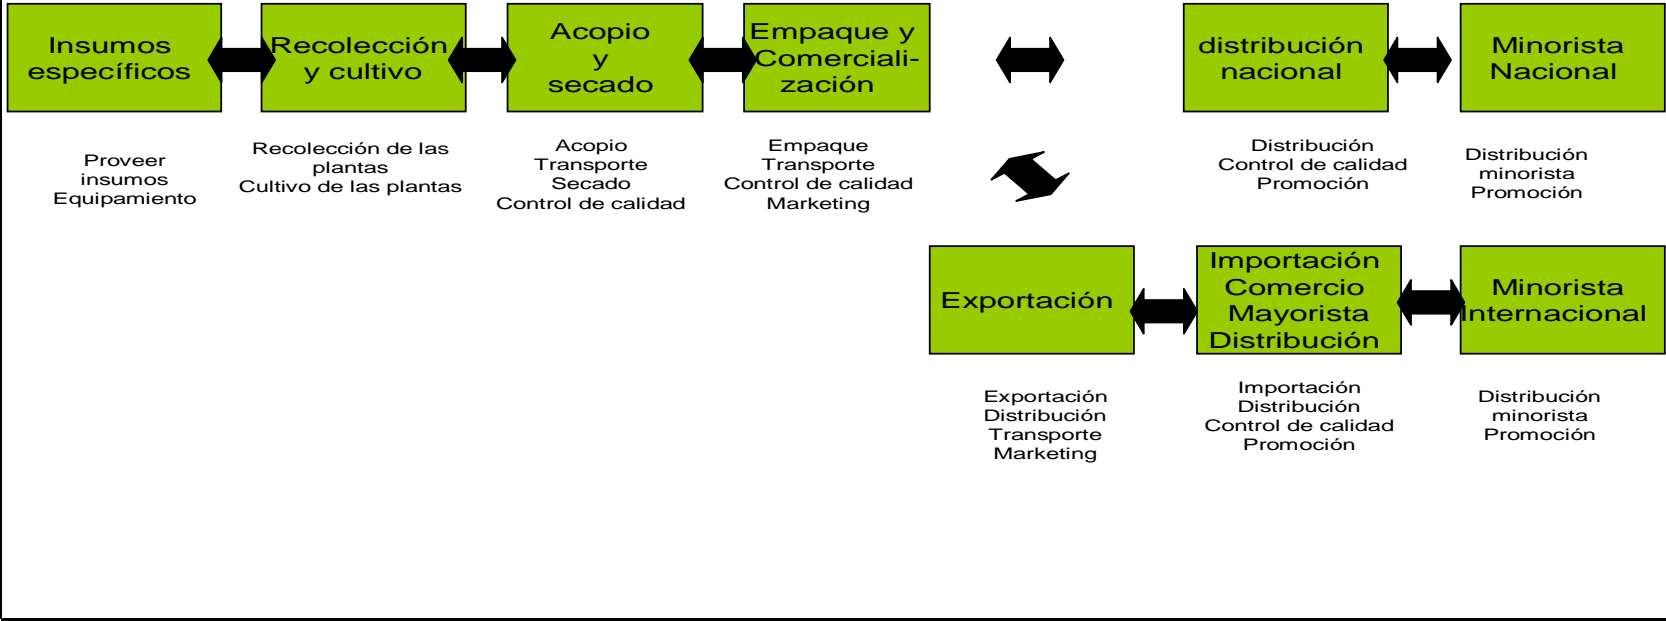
Insumos específicos

Recolección y cultivo

Acopio y secado

Empaque y Comerciali-zación

distribución nacional

Minorista Nacional

Proveer insumos Equipamiento

Recolección de las plantas
Cultivo de las plantas

Acopio
Transporte
Secado
Control de calidad

Empaque
Transporte
Control de calidad
Marketing

Distribución
Control de calidad
Promoción

Distribución minorista
Promoción

Exportación

Importación Comercio Mayorista Distribución

Minorista Internacional

Exportación
Distribución
Transporte
Marketing

Importación
Distribución
Control de calidad
Promoción

Distribución minorista
Promoción